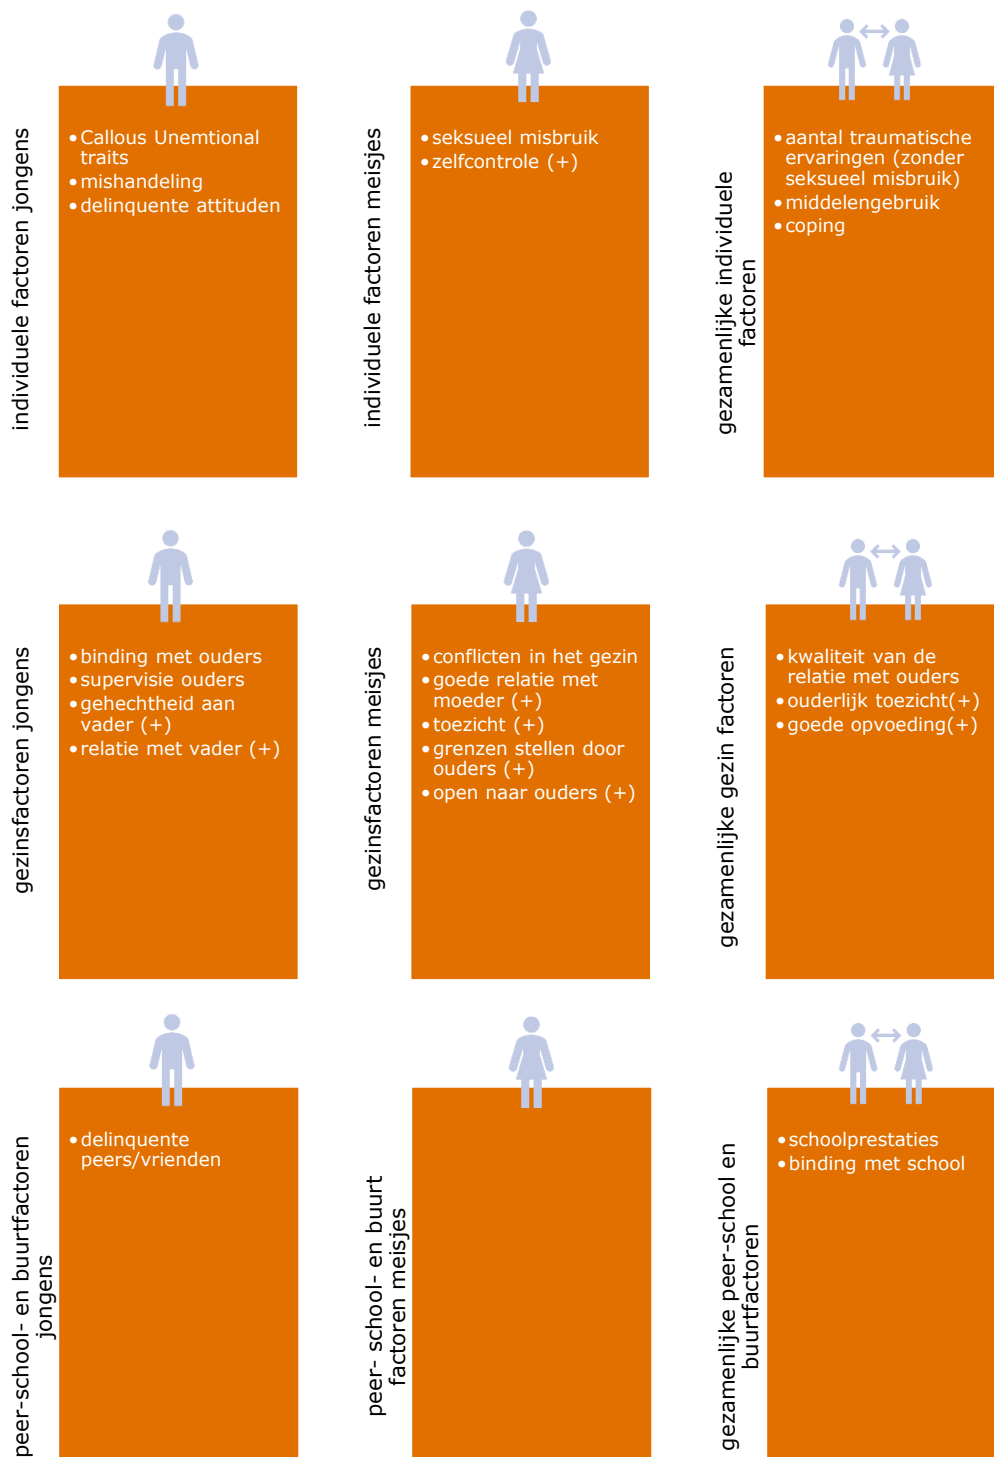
individuele factoren jongens

• Callous Unemtional traits
• mishandeling
• delinquente attituden

individuele factoren meisjes

• seksueel misbruik
• zelfcontrole (+)

gezamenlijke individuele factoren

• aantal traumatische ervaringen (zonder seksueel misbruik)
• middelengebruik
• coping

gezinsfactoren jongens

• binding met ouders
• supervisie ouders
• gehechtheid aan vader (+)
• relatie met vader (+)

gezinsfactoren meisjes

• conflicten in het gezin
• goede relatie met moeder (+)
• toezicht (+)
• grenzen stellen door ouders (+)
• open naar ouders (+)

gezamenlijke gezin factoren

• kwaliteit van de relatie met ouders
• ouderlijk toezicht(+)
• goede opvoeding(+)

peer-school- en buurtfactoren jongens

• delinquente peers/vrienden

peer- school- en buurt factoren meisjes

gezamenlijke peer-school en buurtfactoren

• schoolprestaties
• binding met school